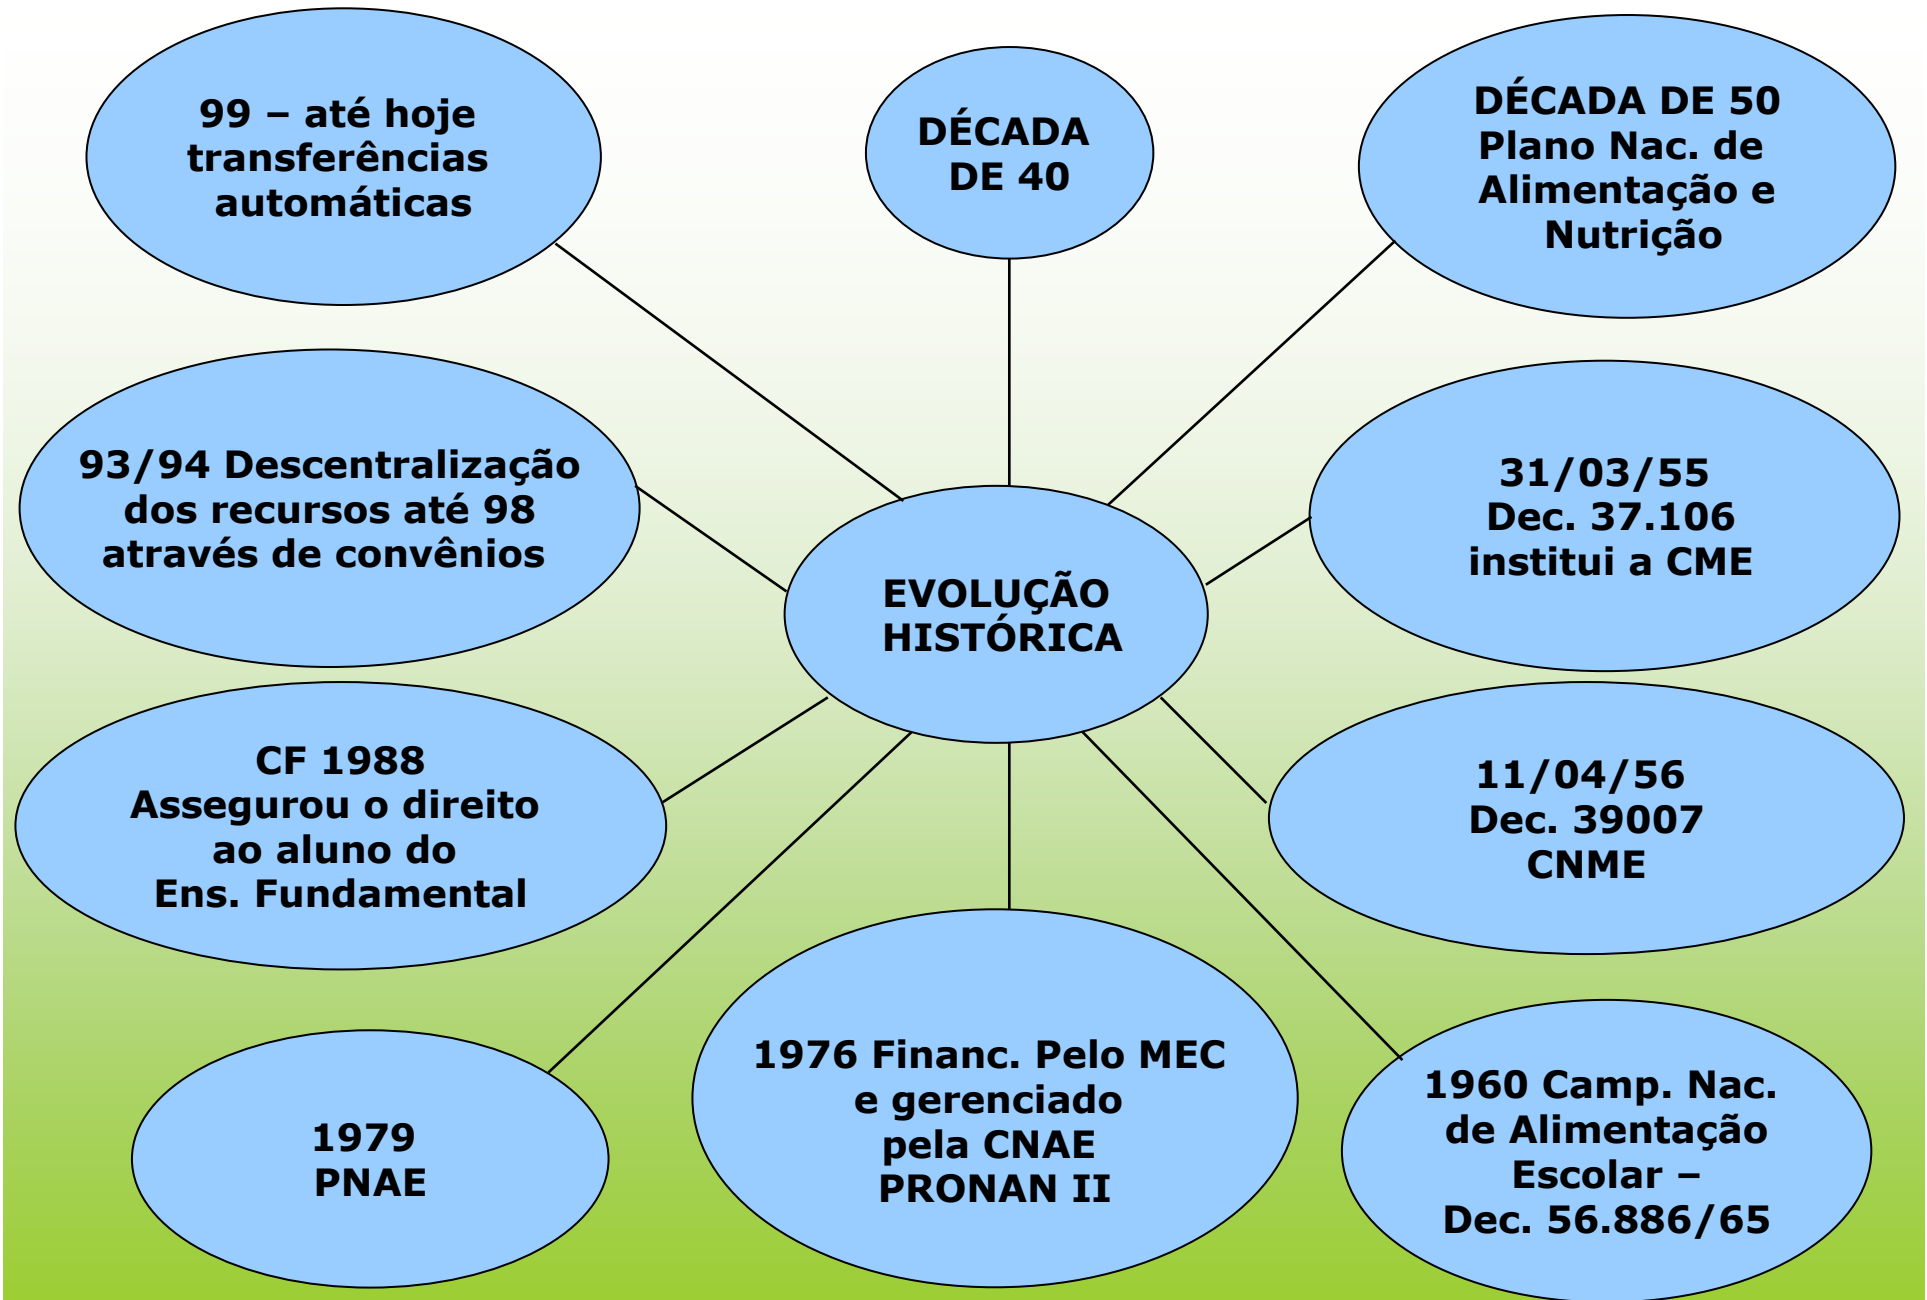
99 – até hoje transferências automáticas

DÉCADA DE 40

DÉCADA DE 50 Plano Nac. de Alimentação e Nutrição

93/94 Descentralização dos recursos até 98 através de convênios

EVOLUÇÃO HISTÓRICA

31/03/55 Dec. 37.106 institui a CME

CF 1988 Assegurou o direito ao aluno do Ens. Fundamental

11/04/56 Dec. 39007 CNME

1979 PNAE

1976 Financ. Pelo MEC e gerenciado pela CNAE PRONAN II

1960 Camp. Nac. de Alimentação Escolar – Dec. 56.886/65